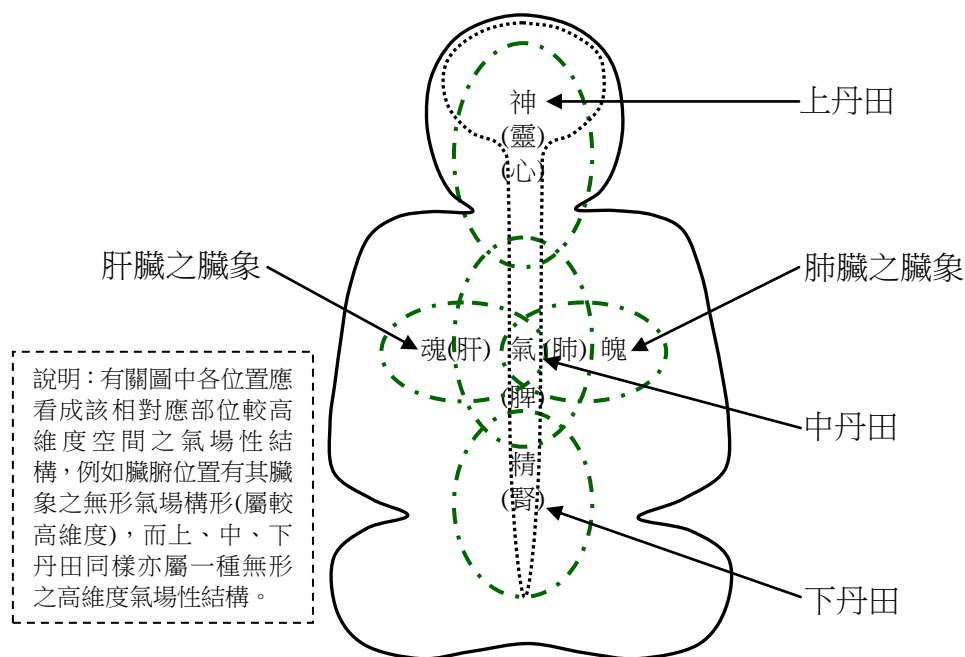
神
(靈)
(心)

上丹田

肝臟之臟象

肺臟之臟象

魂(肝)　氣　(肺)　魄
(脾)

中丹田

精
(腎)

下丹田

說明：有關圖中各位置應看成該相對應部位較高維度空間之氣場性結構，例如臟腑位置有其臟象之無形氣場構形(屬較高維度)，而上、中、下丹田同樣亦屬一種無形之高維度氣場性結構。